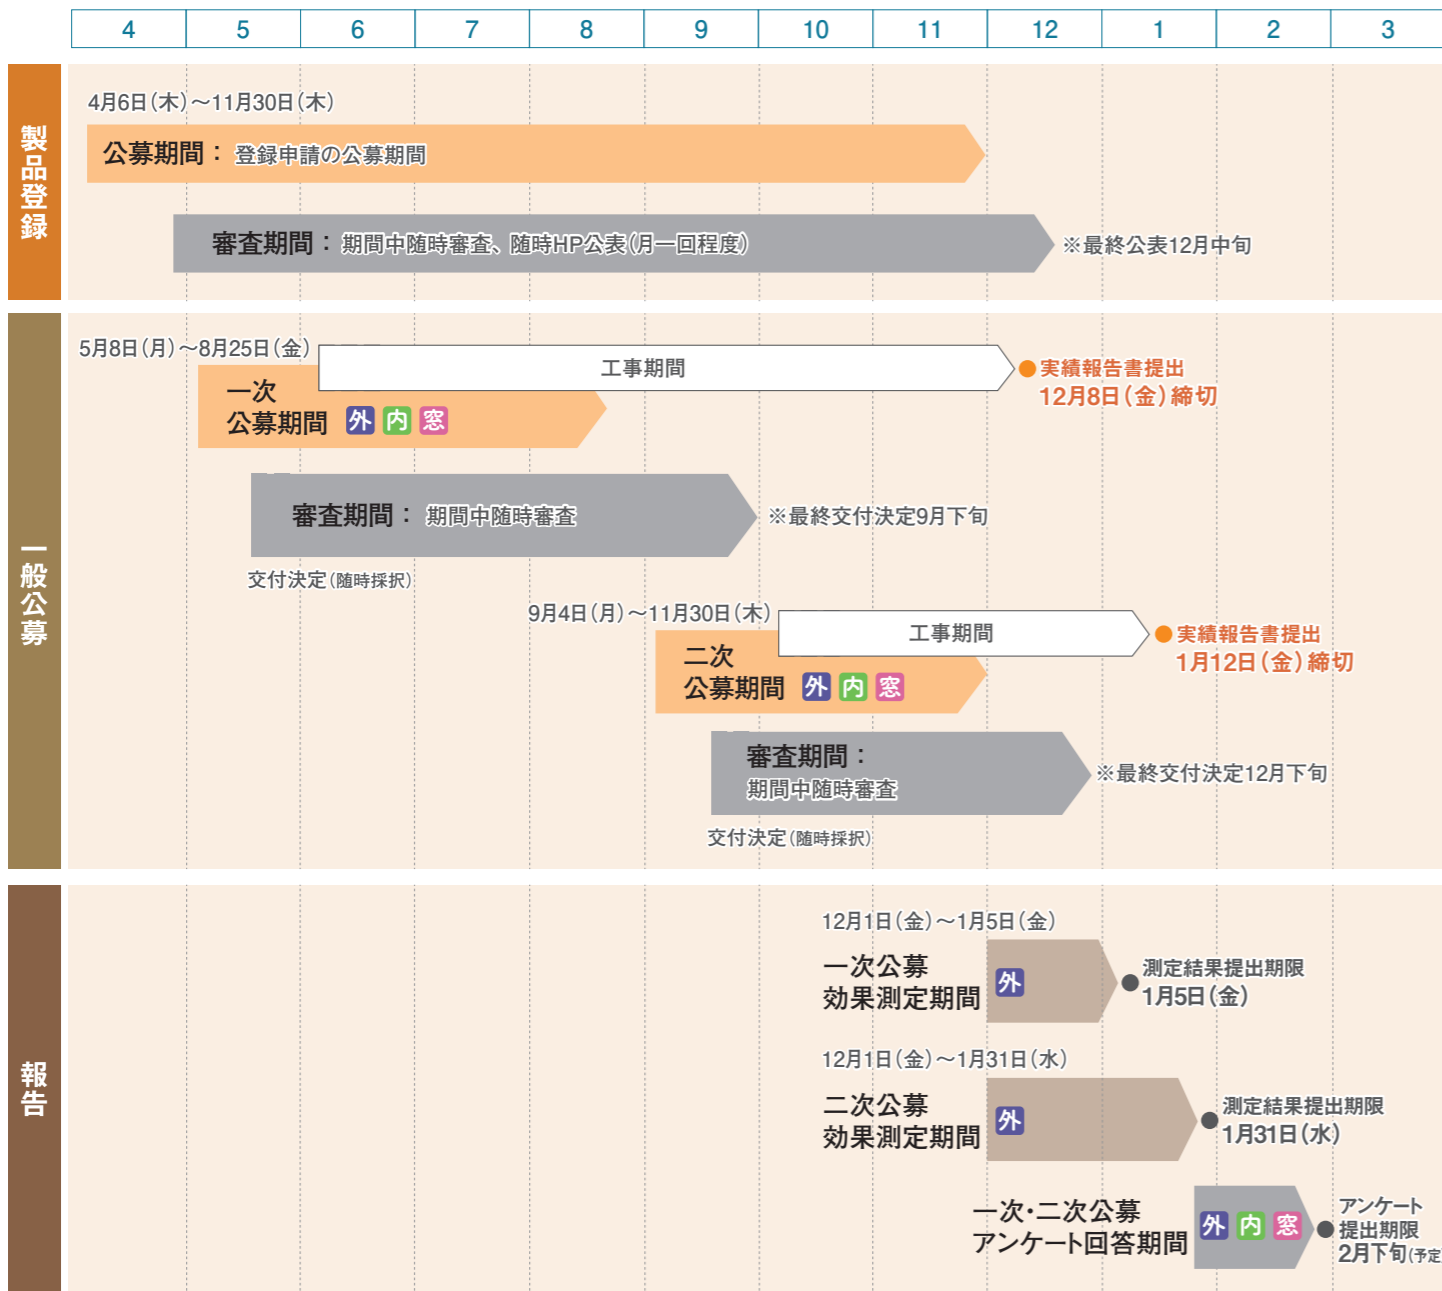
| 4 | 5 | 6 | 7 | 8 | 9 | 10 | 11 | 12 | 1 | 2 | 3 |
|---|---|---|---|---|---|---|---|---|---|---|---|

製品登録

4月6日(木)～11月30日(木)

公募期間： 登録申請の公募期間

審査期間： 期間中随時審査、随時HP公表(月一回程度)

※最終公表12月中旬

一般公募

5月8日(月)～8月25日(金)

工事期間

一次公募期間 外 内 窓

実績報告書提出 12月8日(金)締切

審査期間： 期間中随時審査

※最終交付決定9月下旬

交付決定(随時採択)

9月4日(月)～11月30日(木)

工事期間

二次公募期間 外 内 窓

実績報告書提出 1月12日(金)締切

審査期間： 期間中随時審査

※最終交付決定12月下旬

交付決定(随時採択)

報告

12月1日(金)～1月5日(金)

一次公募 効果測定期間 外

測定結果提出期限 1月5日(金)

12月1日(金)～1月31日(水)

二次公募 効果測定期間 外

測定結果提出期限 1月31日(水)

一次・二次公募 アンケート回答期間 外 内 窓

アンケート提出期限 2月下旬(予定